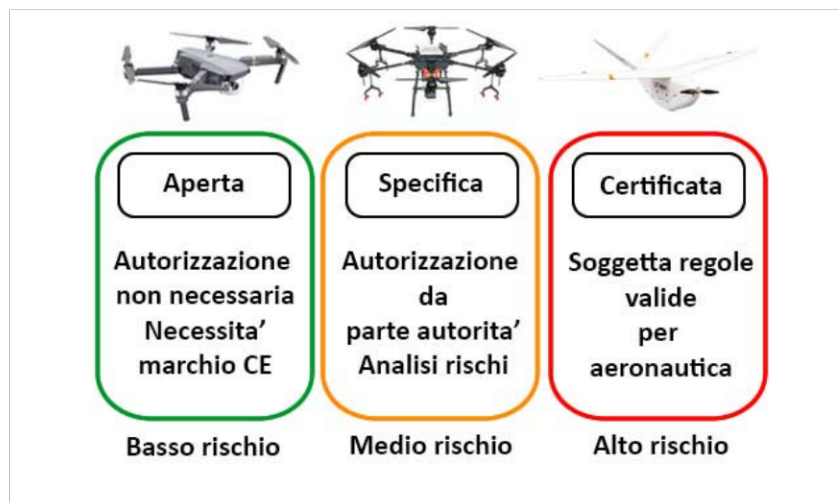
Aperta

Autorizzazione non necessaria Necessita' marchio CE

Basso rischio

Specifica

Autorizzazione da parte autorita' Analisi rischi

Medio rischio

Certificata

Soggetta regole valide per aeronautica

Alto rischio